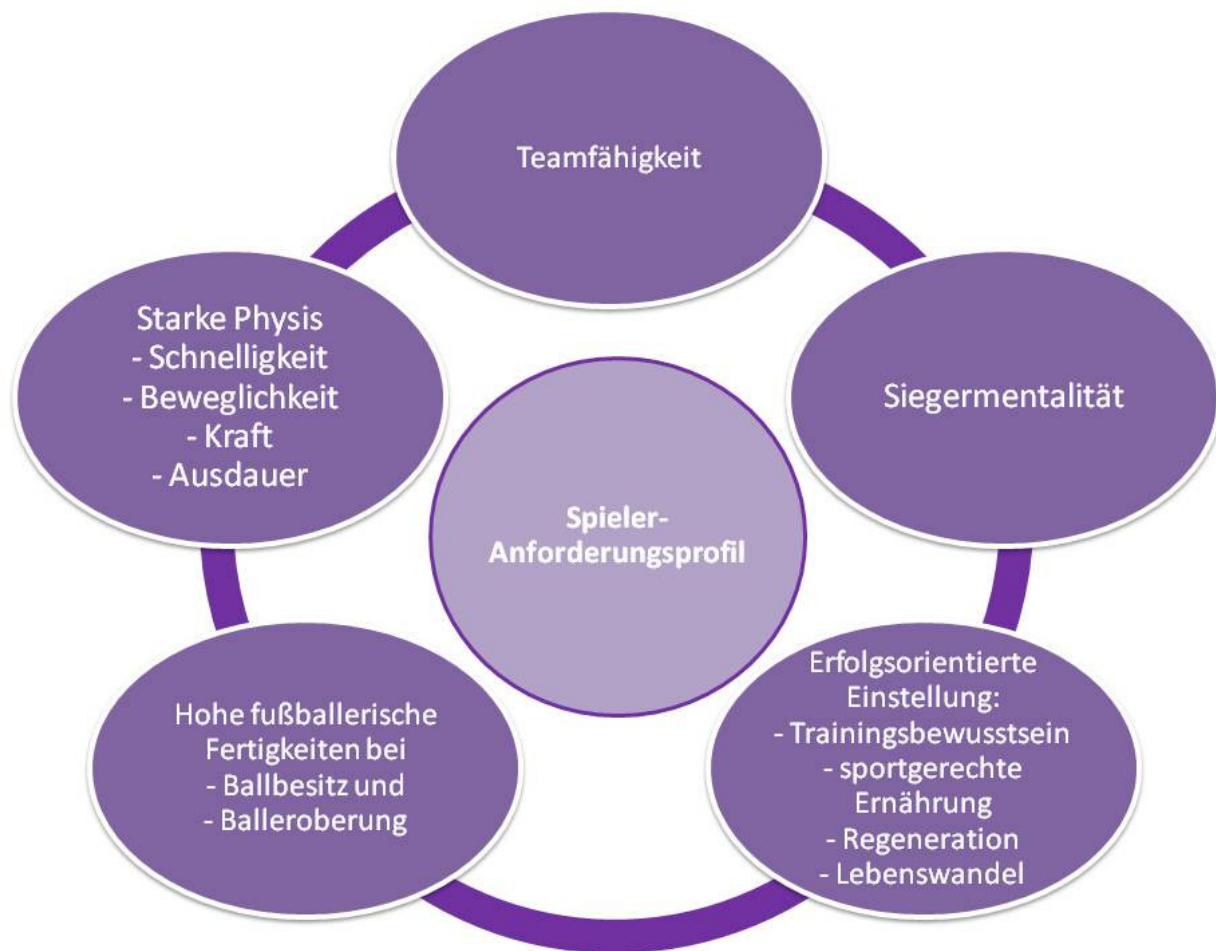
Spieler-Anforderungsprofil

Teamfähigkeit

Siegermentalität

Erfolgsorientierte Einstellung:
- Trainingsbewusstsein
- sportgerechte Ernährung
- Regeneration
- Lebenswandel

Hohe fußballerische Fertigkeiten bei
- Ballbesitz und
- Balleroberung

Starke Physis
- Schnelligkeit
- Beweglichkeit
- Kraft
- Ausdauer